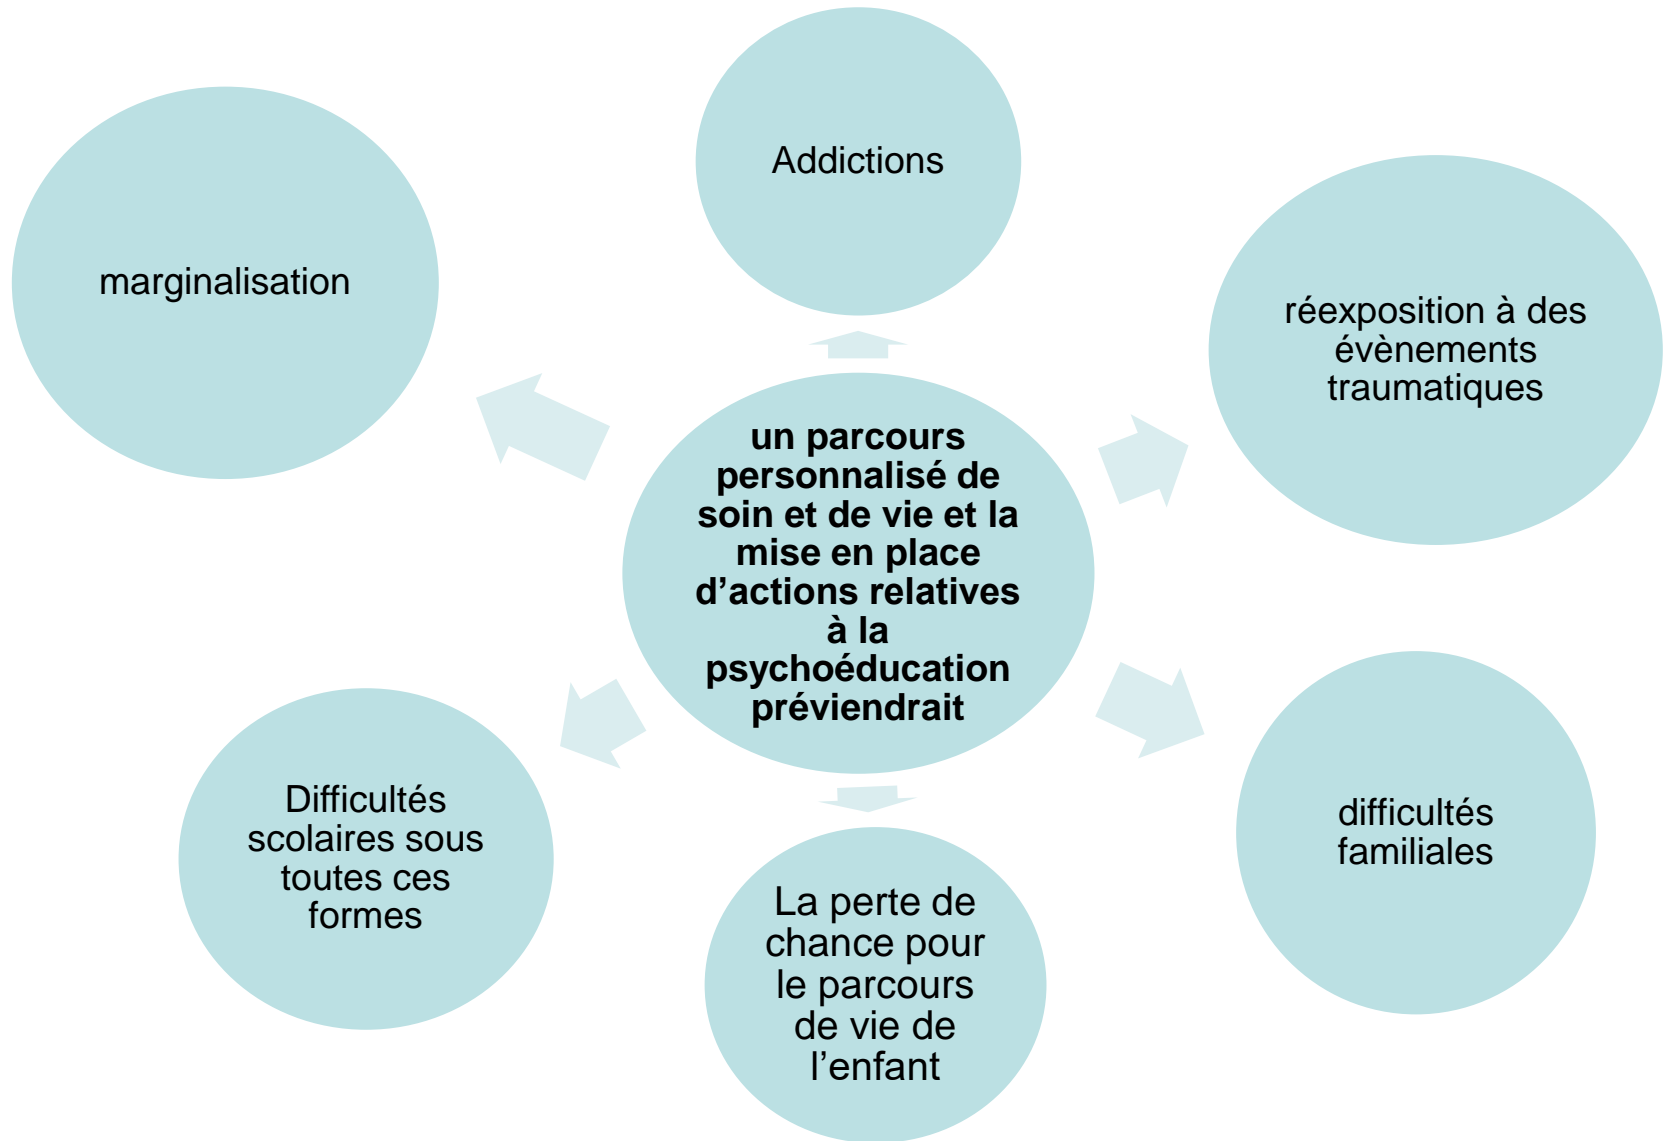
un parcours personnalisé de soin et de vie et la mise en place d’actions relatives à la psychoéducation préviendrait

Addictions

réexposition à des évènements traumatiques

difficultés familiales

La perte de chance pour le parcours de vie de l’enfant

Difficultés scolaires sous toutes ces formes

marginalisation